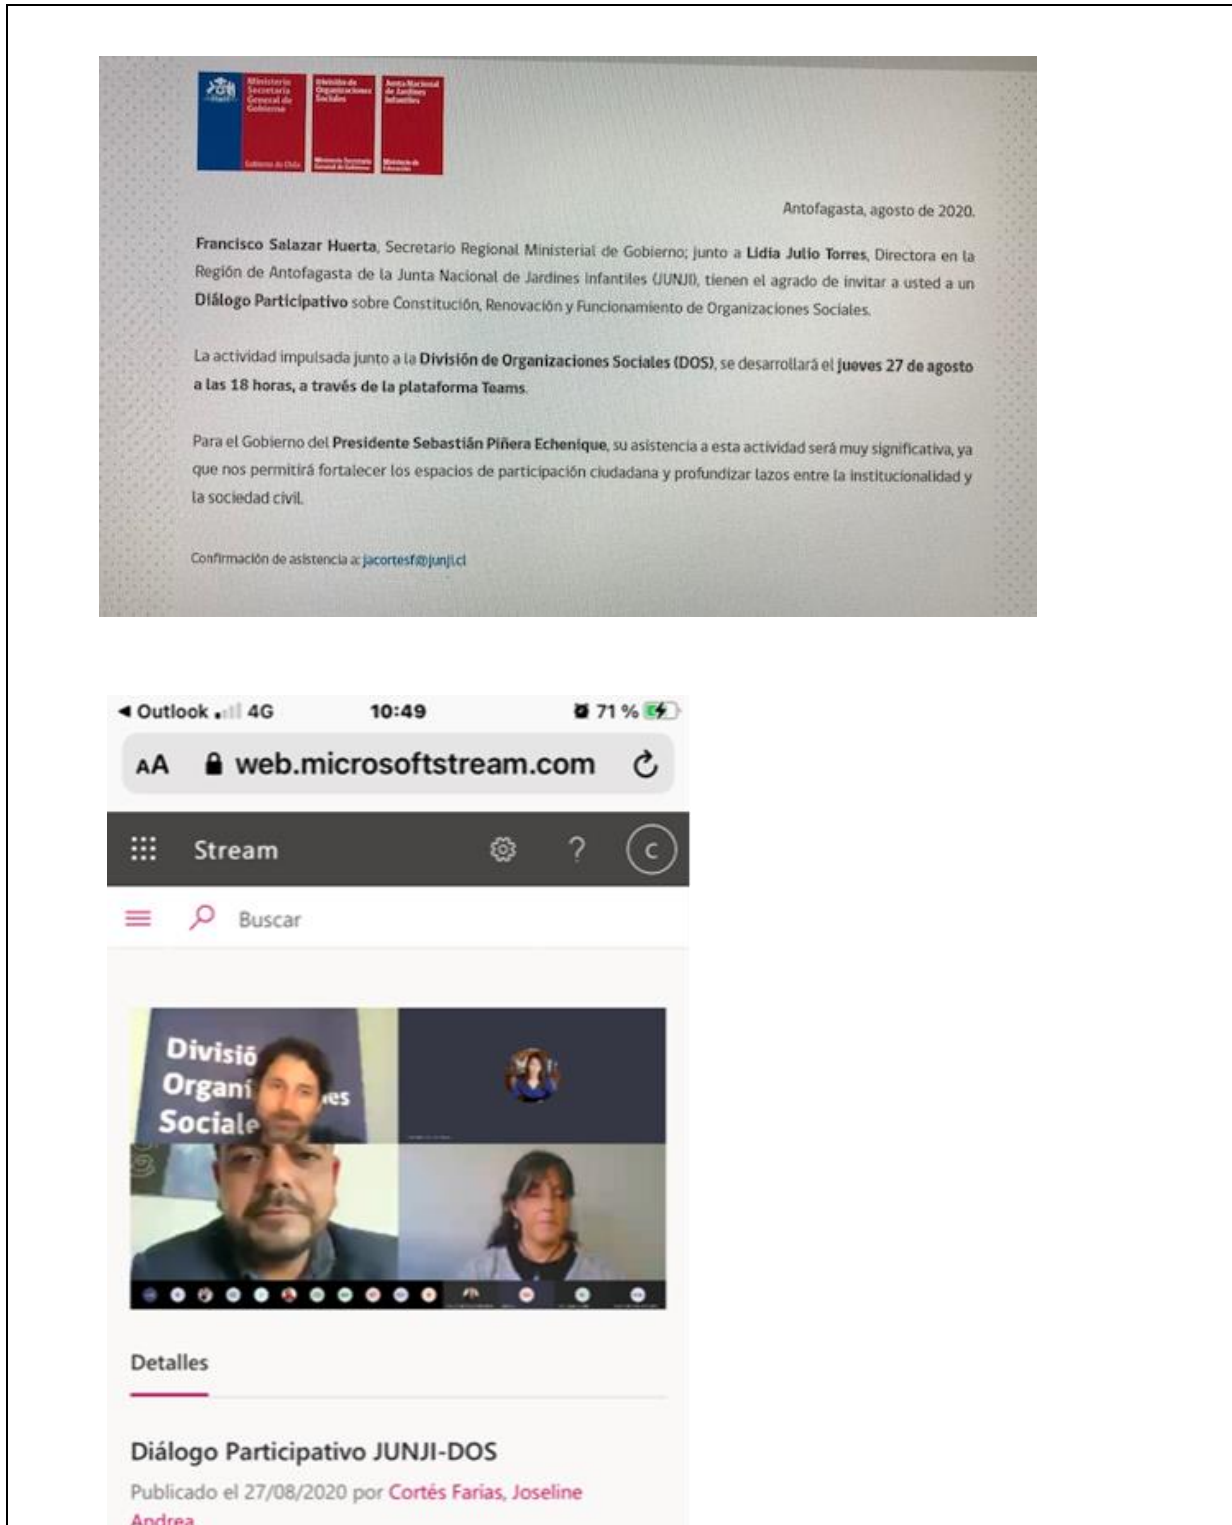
Ministerio Secretaría General de Gobierno

Gobierno de Chile

División de Organizaciones Sociales

Ministerio Secretaría General de Gobierno

Junta Nacional de Jardines Infantiles

Ministerio de Educación

Antofagasta, agosto de 2020.

**Francisco Salazar Huerta**, Secretario Regional Ministerial de Gobierno; junto a **Lidia Julio Torres**, Directora en la Región de Antofagasta de la Junta Nacional de Jardines Infantiles (JUNJI), tienen el agrado de invitar a usted a un **Diálogo Participativo** sobre Constitución, Renovación y Funcionamiento de Organizaciones Sociales.

La actividad impulsada junto a la **División de Organizaciones Sociales (DOS)**, se desarrollará el **jueves 27 de agosto a las 18 horas, a través de la plataforma Teams**.

Para el Gobierno del **Presidente Sebastián Piñera Echenique**, su asistencia a esta actividad será muy significativa, ya que nos permitirá fortalecer los espacios de participación ciudadana y profundizar lazos entre la institucionalidad y la sociedad civil.

Confirmación de asistencia a: jacortesf@junji.cl

◂ Outlook 4G 10:49 71 %

AA web.microsoftstream.com

Stream ? C

Buscar

Divisió Organi es Sociale

Detalles

Diálogo Participativo JUNJI-DOS

Publicado el 27/08/2020 por Cortés Farias, Joseline Andrea